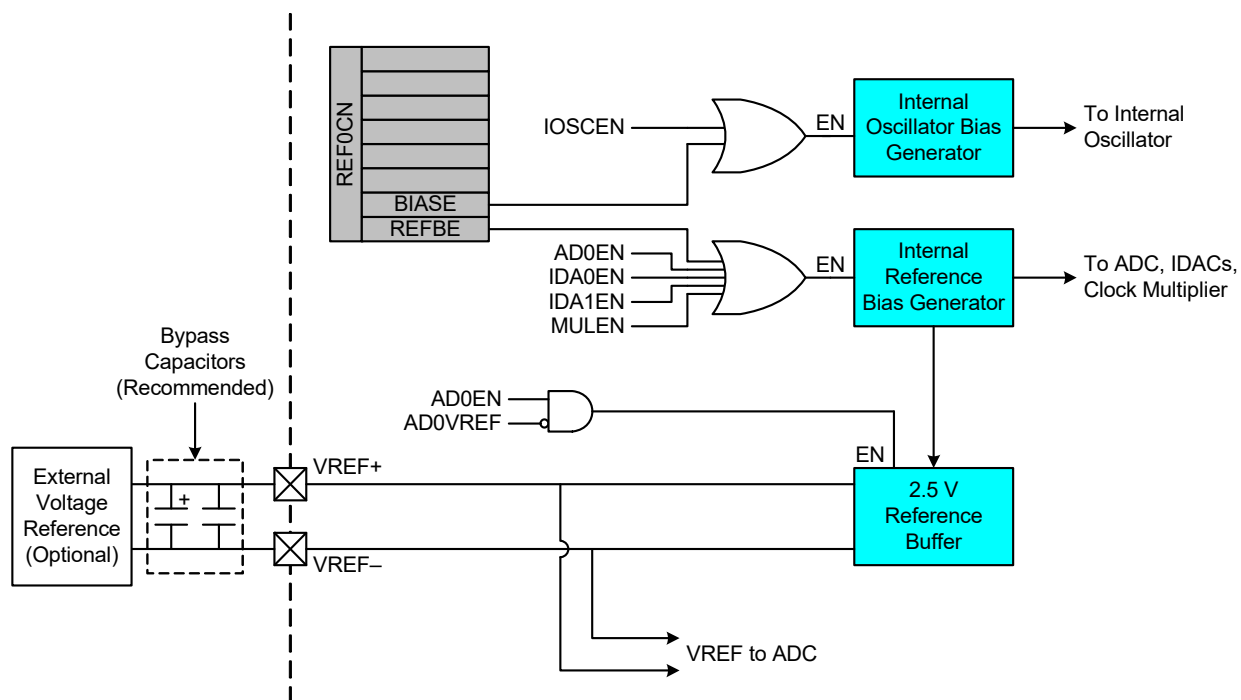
REF0CN
BIASE
REFBE
IOSCEN
EN
Internal Oscillator Bias Generator
To Internal Oscillator
AD0EN
IDA0EN
IDA1EN
MULEN
EN
Internal Reference Bias Generator
To ADC, IDACs, Clock Multiplier
Bypass Capacitors (Recommended)
AD0EN
AD0VREF
EN
External Voltage Reference (Optional)
+
VREF+
VREF–
2.5 V Reference Buffer
VREF to ADC